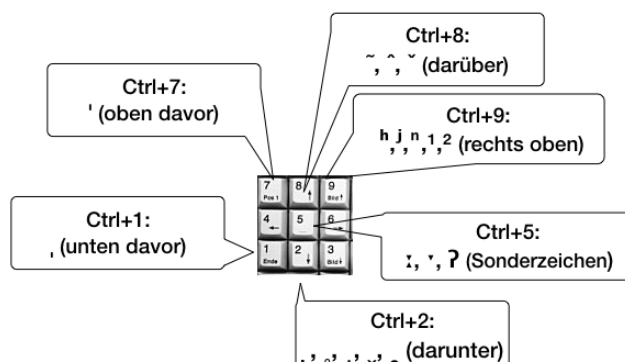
Ctrl+8:
˜, ˆ, ˇ (darüber)

Ctrl+7:
ˈ (oben davor)

Ctrl+9:
ʰ, ʲ, ⁿ, ¹, ² (rechts oben)

7 Pos 1
8
9 Bild↑
4
5
6
1 Ende
2
3 Bild↓

Ctrl+1:
ˌ (unten davor)

Ctrl+5:
ː, ˑ, ʔ (Sonderzeichen)

Ctrl+2:
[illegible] (darunter)